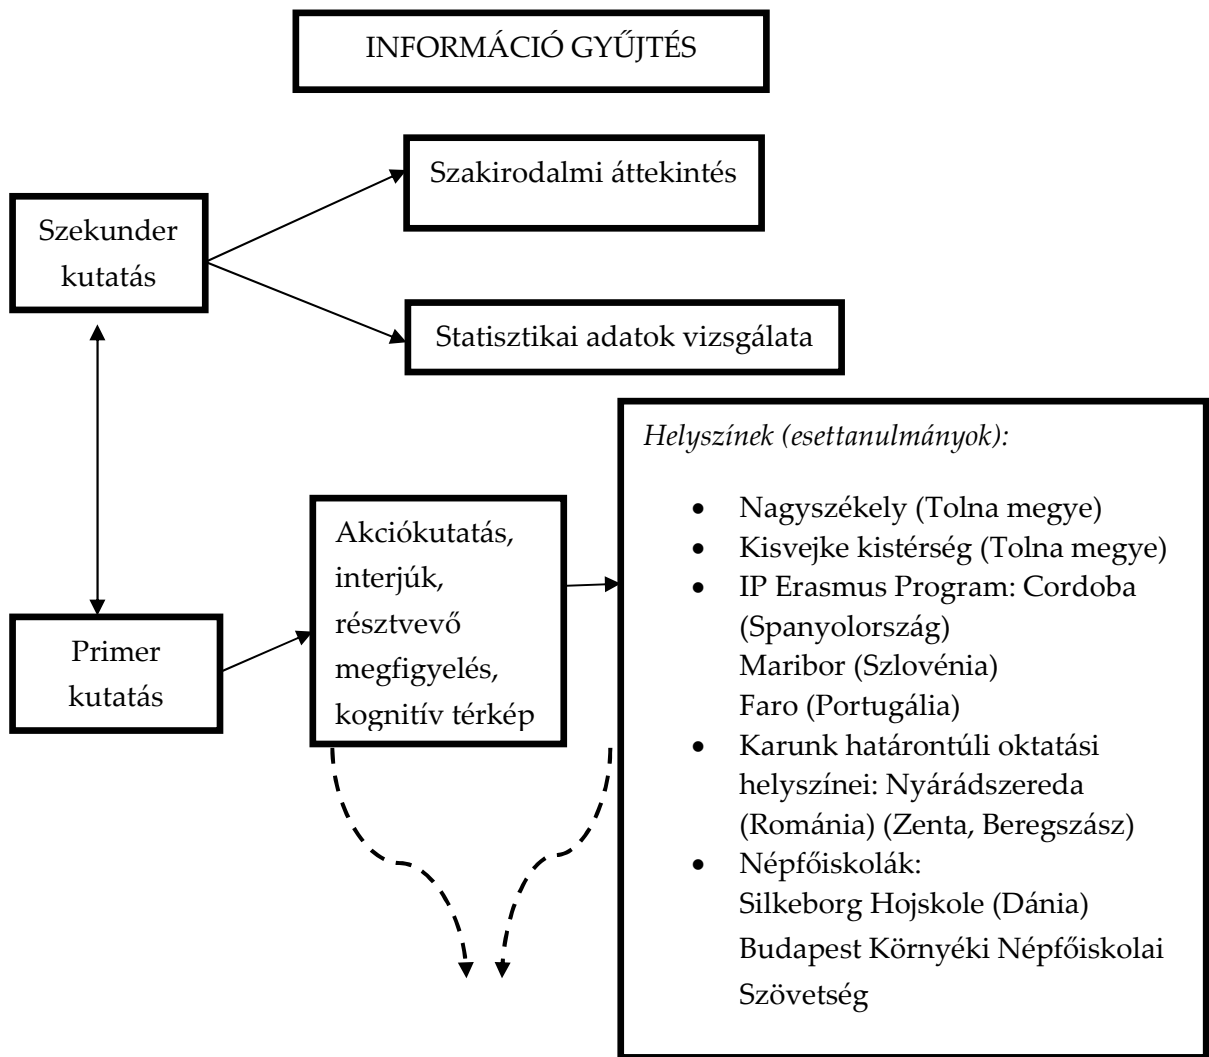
INFORMÁCIÓ GYŰJTÉS

Szekunder kutatás

Szakirodalmi áttekintés

Statisztikai adatok vizsgálata

Primer kutatás

Akciókutatás, interjúk, résztvevő megfigyelés, kognitív térkép

*Helyszínek (esettanulmányok):*

- Nagyszékely (Tolna megye)
- Kisvejke kistérség (Tolna megye)
- IP Erasmus Program: Cordoba (Spanyolország)
  Maribor (Szlovénia)
  Faro (Portugália)
- Karunk határontúli oktatási helyszínei: Nyárádszereda (Románia) (Zenta, Beregszász)
- Népfőiskolák:
  Silkeborg Hojskole (Dánia)
  Budapest Környéki Népfőiskolai Szövetség